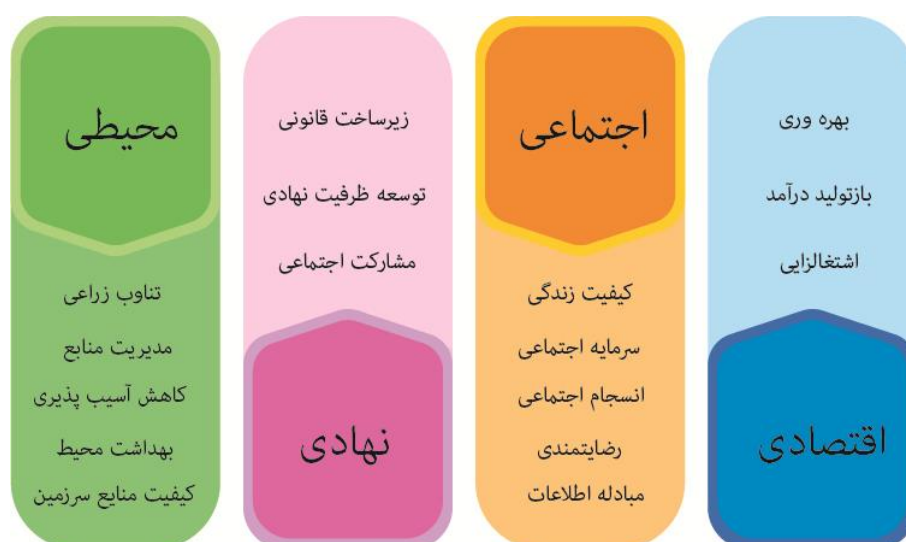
محیطی

تناوب زراعی

مدیریت منابع

کاهش آسیب پذیری

بهداشت محیط

کیفیت منابع سرزمین

زیرساخت قانونی

توسعه ظرفیت نهادی

مشارکت اجتماعی

نهادی

اجتماعی

کیفیت زندگی

سرمایه اجتماعی

انسجام اجتماعی

رضایتمندی

مبادله اطلاعات

بهره وری

بازتولید درآمد

اشتغالزایی

اقتصادی